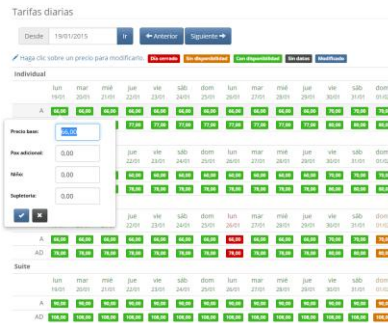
Tarifas diarias

Desde 19/01/2015 Ir ← Anterior Siguiente →

Haga clic sobre un precio para modificarlo. Día cerrado Sin disponibilidad Con disponibilidad Sin datos Modificado

Individual

| | lun 19/01 | mar 20/01 | mié 21/01 | jue 22/01 | vie 23/01 | sáb 24/01 | dom 25/01 | lun 26/01 | mar 27/01 | mié 28/01 | jue 29/01 | vie 30/01 | sáb 31/01 | dom 01/02 |
|---|---|---|---|---|---|---|---|---|---|---|---|---|---|---|
| A | 66,00 | 66,00 | 66,00 | 66,00 | 66,00 | 66,00 | 66,00 | 66,00 | 66,00 | 66,00 | 66,00 | 66,00 | 70,00 | 70,00 |
| | | 77,00 | 77,00 | 77,00 | 77,00 | 77,00 | 77,00 | 77,00 | 77,00 | 77,00 | 77,00 | 77,00 | 77,00 | 77,00 |

Precio base: 66,00
Pax adicional: 0,00
Niño: 0,00
Supletorio: 0,00

| | jue 22/01 | vie 23/01 | sáb 24/01 | dom 25/01 | lun 26/01 | mar 27/01 | mié 28/01 | jue 29/01 | vie 30/01 | sáb 31/01 | dom 01/02 |
|---|---|---|---|---|---|---|---|---|---|---|---|
| | 66,00 | 66,00 | 66,00 | 66,00 | 66,00 | 66,00 | 66,00 | 66,00 | 66,00 | 70,00 | 70,00 |
| | 78,00 | 78,00 | 78,00 | 78,00 | 78,00 | 78,00 | 78,00 | 78,00 | 78,00 | 78,00 | 78,00 |

| | jue 22/01 | vie 23/01 | sáb 24/01 | dom 25/01 | lun 26/01 | mar 27/01 | mié 28/01 | jue 29/01 | vie 30/01 | sáb 31/01 | dom 01/02 |
|---|---|---|---|---|---|---|---|---|---|---|---|
| A | 66,00 | 66,00 | 66,00 | 66,00 | 66,00 | 66,00 | 66,00 | 66,00 | 70,00 | 70,00 | 70,00 |
| AD | 78,00 | 78,00 | 78,00 | 78,00 | 78,00 | 78,00 | 78,00 | 78,00 | 78,00 | 78,00 | 78,00 |

Suite

| | lun 19/01 | mar 20/01 | mié 21/01 | jue 22/01 | vie 23/01 | sáb 24/01 | dom 25/01 | lun 26/01 | mar 27/01 | mié 28/01 | jue 29/01 | vie 30/01 | sáb 31/01 | dom 01/02 |
|---|---|---|---|---|---|---|---|---|---|---|---|---|---|---|
| A | 90,00 | 90,00 | 90,00 | 90,00 | 90,00 | 90,00 | 90,00 | 90,00 | 90,00 | 90,00 | 90,00 | 90,00 | 90,00 | 90,00 |
| AD | 100,00 | 100,00 | 100,00 | 100,00 | 100,00 | 100,00 | 100,00 | 100,00 | 100,00 | 100,00 | 100,00 | 100,00 | 100,00 | 100,00 |